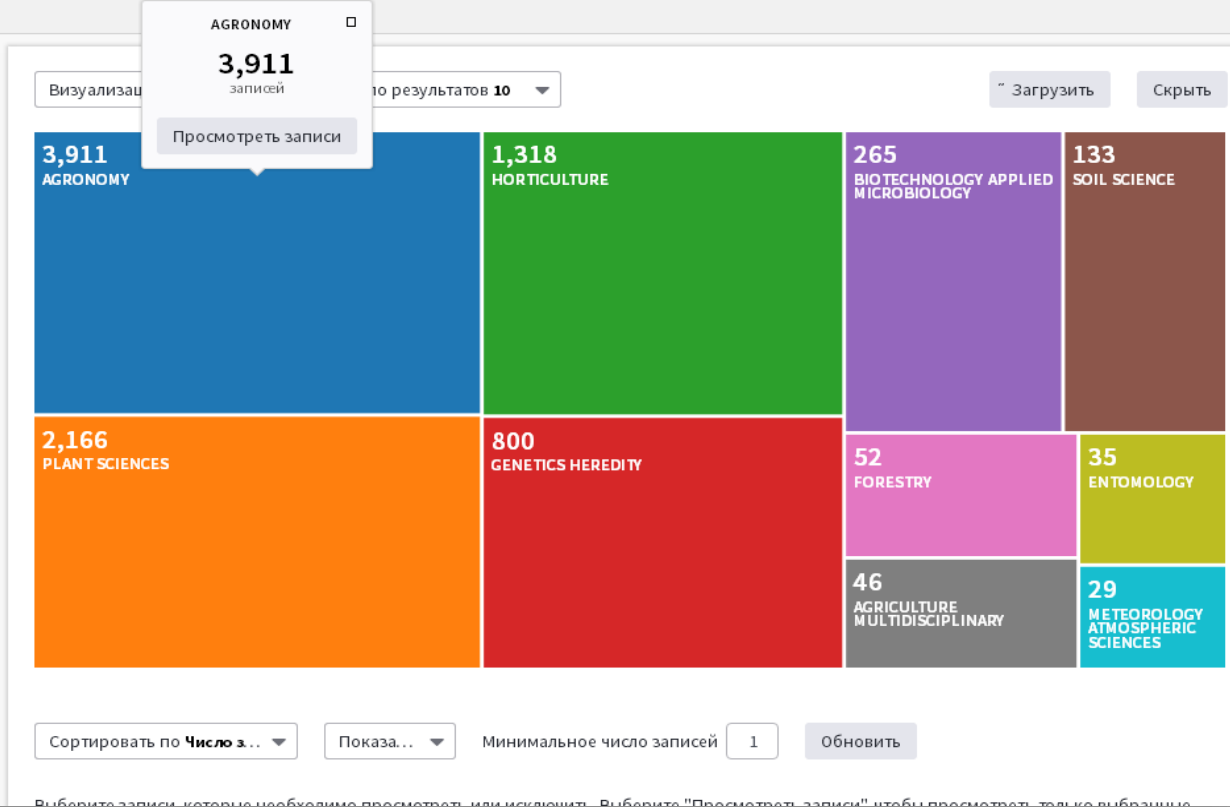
AGRONOMY
3,911
записей
Просмотреть записи

Визуализац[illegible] по результатов 10

Загрузить
Скрыть

3,911
AGRONOMY

1,318
HORTICULTURE

265
BIOTECHNOLOGY APPLIED MICROBIOLOGY

133
SOIL SCIENCE

2,166
PLANT SCIENCES

800
GENETICS HEREDITY

52
FORESTRY

35
ENTOMOLOGY

46
AGRICULTURE MULTIDISCIPLINARY

29
METEOROLOGY ATMOSPHERIC SCIENCES

Сортировать по Число з...
Показа...
Минимальное число записей 1
Обновить

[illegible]